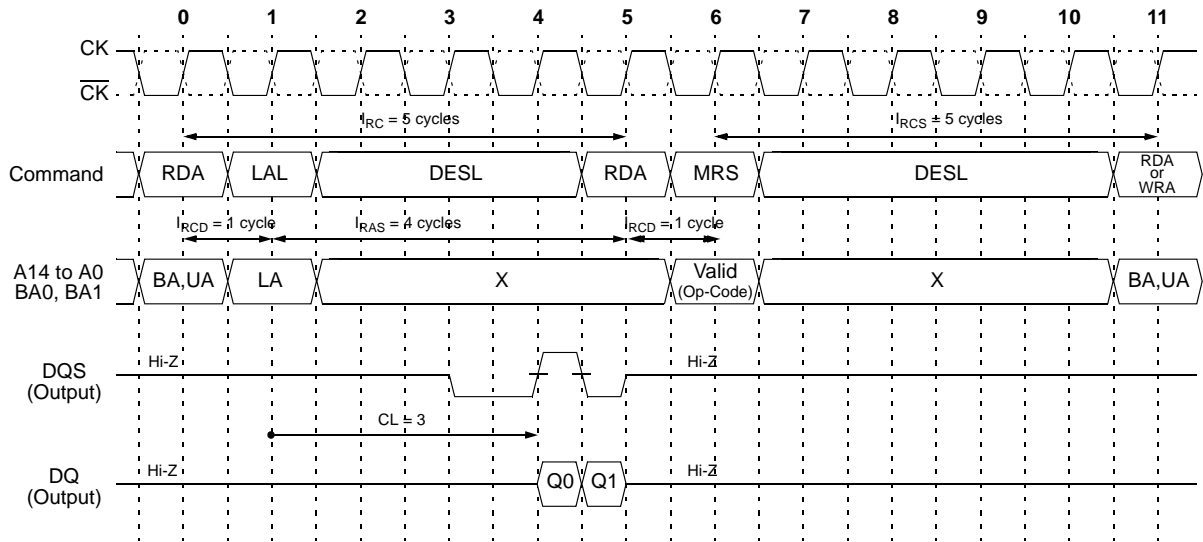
0 1 2 3 4 5 6 7 8 9 10 11

CK

$\overline{CK}$

$l_{RC}$ = 5 cycles

$l_{RCS}$ = 5 cycles

Command

RDA LAL DESL RDA MRS DESL RDA or WRA

$l_{RCD}$ = 1 cycle

$l_{RAS}$ = 4 cycles

$l_{RCD}$ = 1 cycle

A14 to A0 BA0, BA1

BA,UA LA X Valid (Op-Code) X BA,UA

DQS (Output)

Hi-Z

Hi-Z

CL = 3

DQ (Output)

Hi-Z

Q0 Q1

Hi-Z